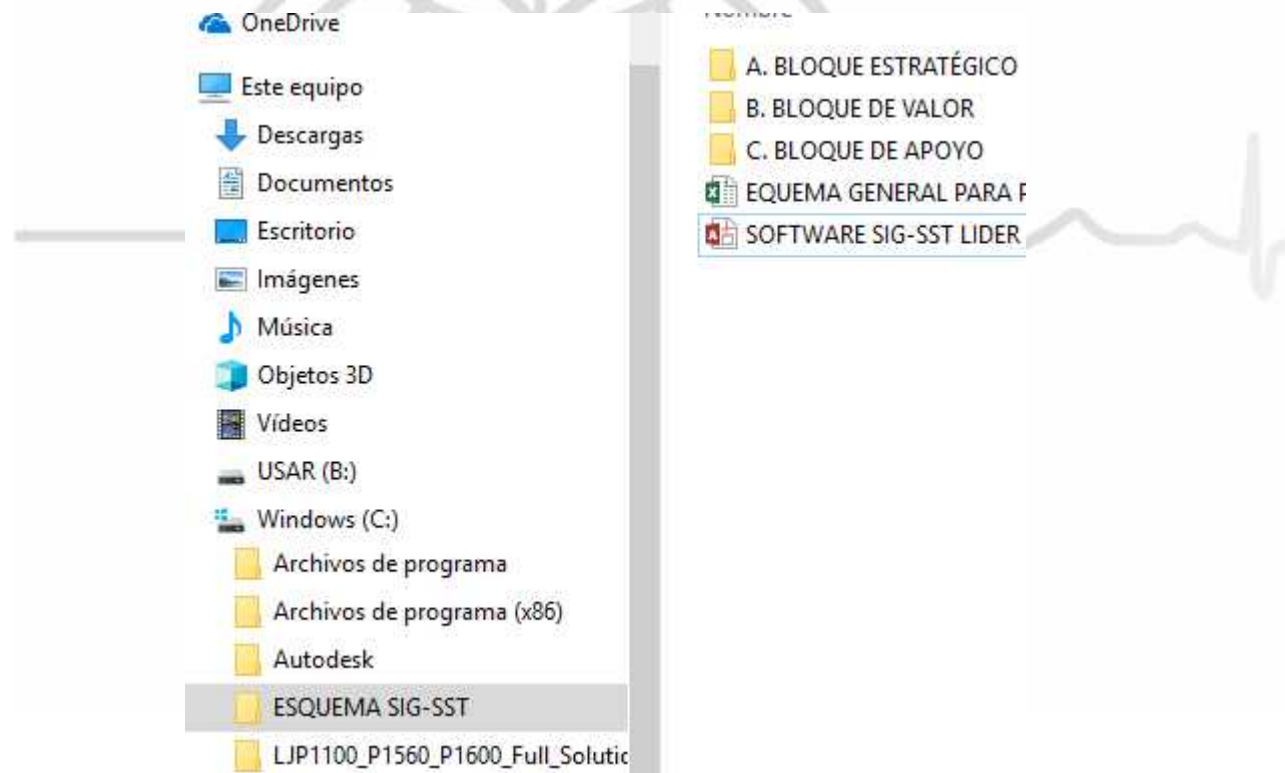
OneDrive
Este equipo
Descargas
Documentos
Escritorio
Imágenes
Música
Objetos 3D
Vídeos
USAR (B:)
Windows (C:)
Archivos de programa
Archivos de programa (x86)
Autodesk
ESQUEMA SIG-SST
LJP1100_P1560_P1600_Full_Solutic

Nombre
A. BLOQUE ESTRATÉGICO
B. BLOQUE DE VALOR
C. BLOQUE DE APOYO
EQUEMA GENERAL PARA F
SOFTWARE SIG-SST LIDER